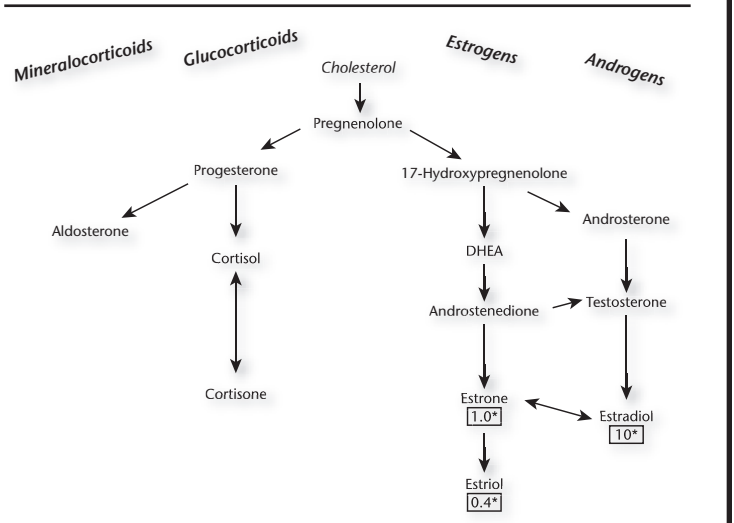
Mineralocorticoids Glucocorticoids Estrogens Androgens

Cholesterol

Pregnenolone

Progesterone

17-Hydroxypregnenolone

Aldosterone

Androsterone

Cortisol

DHEA

Androstenedione

Testosterone

Cortisone

Estrone
1.0*

Estradiol
10*

Estriol
0.4*